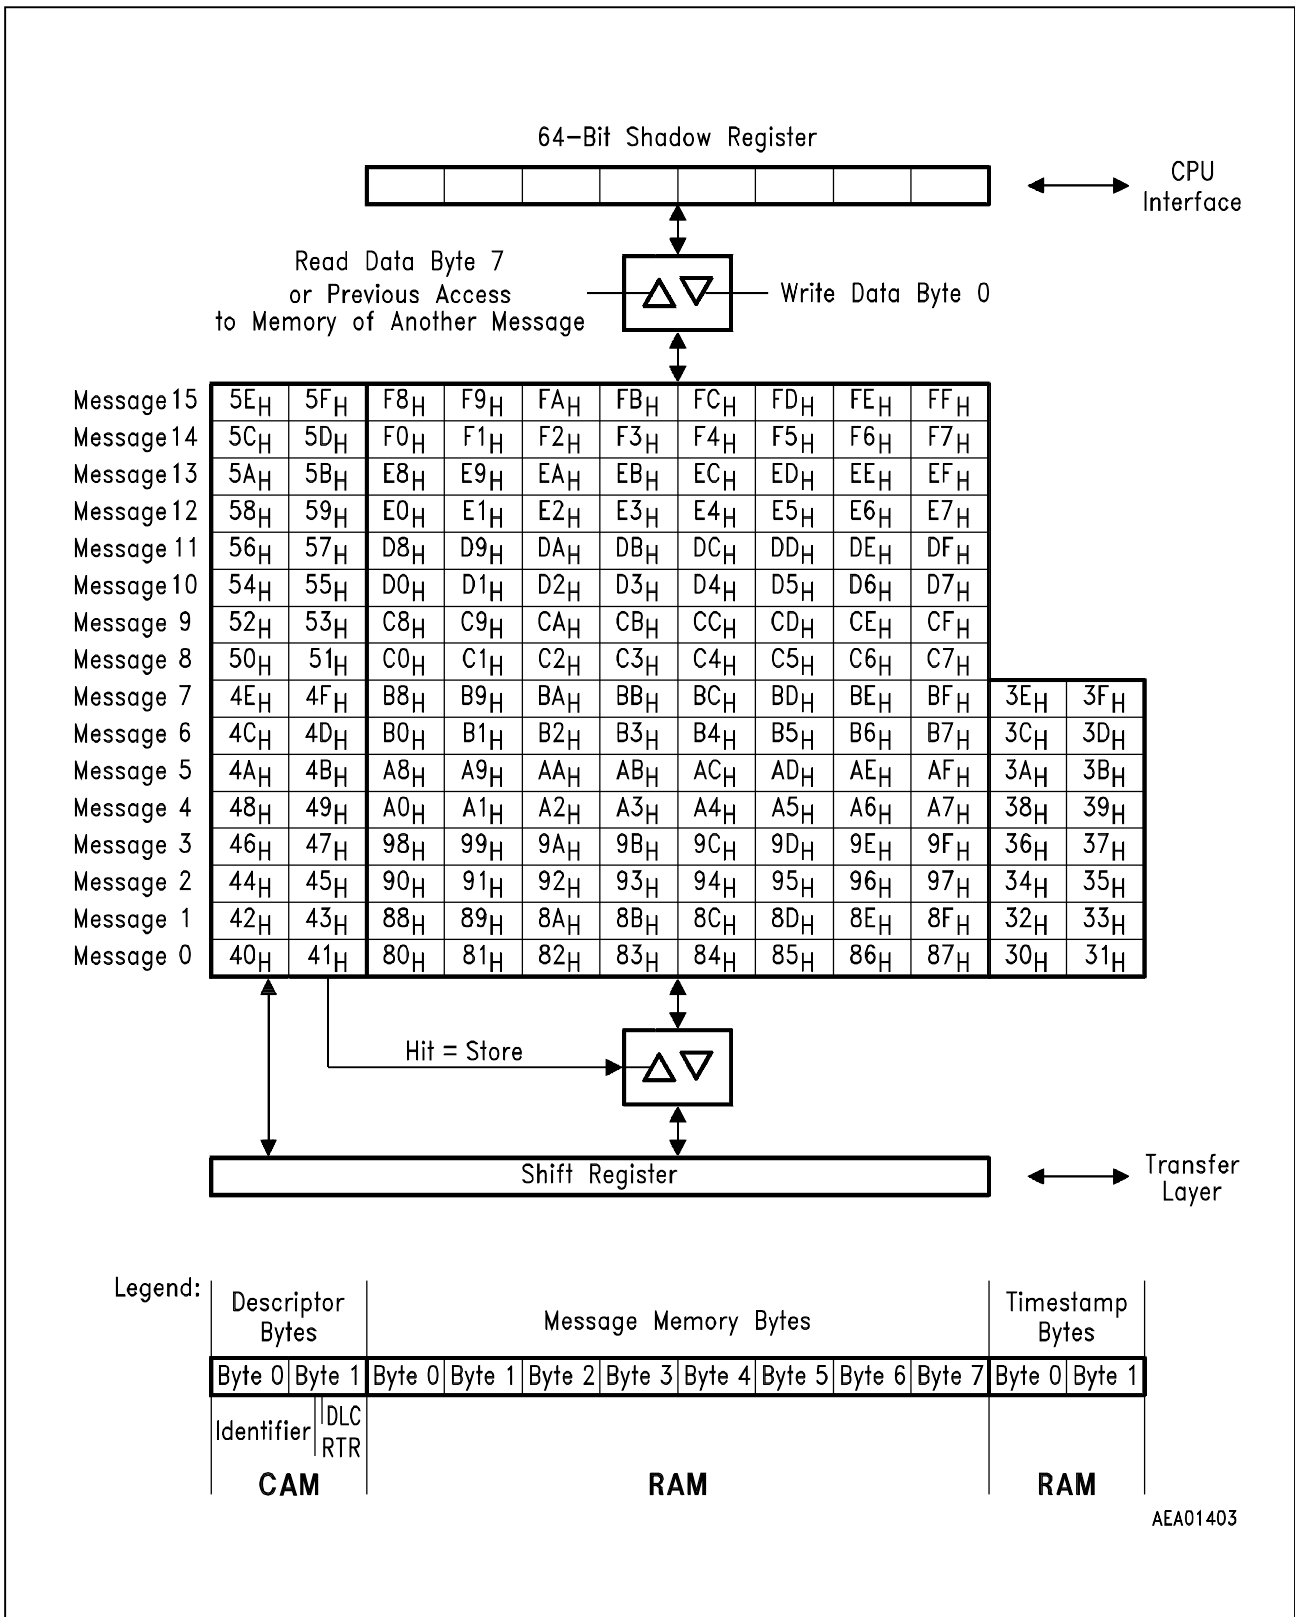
64-Bit Shadow Register

CPU Interface

Read Data Byte 7 or Previous Access to Memory of Another Message

Write Data Byte 0

| | | | | | | | | | | | |
|---|---|---|---|---|---|---|---|---|---|---|---|
| Message 15 | $5E_H$ | $5F_H$ | $F8_H$ | $F9_H$ | $FA_H$ | $FB_H$ | $FC_H$ | $FD_H$ | $FE_H$ | $FF_H$ | | |
| Message 14 | $5C_H$ | $5D_H$ | $F0_H$ | $F1_H$ | $F2_H$ | $F3_H$ | $F4_H$ | $F5_H$ | $F6_H$ | $F7_H$ | | |
| Message 13 | $5A_H$ | $5B_H$ | $E8_H$ | $E9_H$ | $EA_H$ | $EB_H$ | $EC_H$ | $ED_H$ | $EE_H$ | $EF_H$ | | |
| Message 12 | $58_H$ | $59_H$ | $E0_H$ | $E1_H$ | $E2_H$ | $E3_H$ | $E4_H$ | $E5_H$ | $E6_H$ | $E7_H$ | | |
| Message 11 | $56_H$ | $57_H$ | $D8_H$ | $D9_H$ | $DA_H$ | $DB_H$ | $DC_H$ | $DD_H$ | $DE_H$ | $DF_H$ | | |
| Message 10 | $54_H$ | $55_H$ | $D0_H$ | $D1_H$ | $D2_H$ | $D3_H$ | $D4_H$ | $D5_H$ | $D6_H$ | $D7_H$ | | |
| Message 9 | $52_H$ | $53_H$ | $C8_H$ | $C9_H$ | $CA_H$ | $CB_H$ | $CC_H$ | $CD_H$ | $CE_H$ | $CF_H$ | | |
| Message 8 | $50_H$ | $51_H$ | $C0_H$ | $C1_H$ | $C2_H$ | $C3_H$ | $C4_H$ | $C5_H$ | $C6_H$ | $C7_H$ | | |
| Message 7 | $4E_H$ | $4F_H$ | $B8_H$ | $B9_H$ | $BA_H$ | $BB_H$ | $BC_H$ | $BD_H$ | $BE_H$ | $BF_H$ | $3E_H$ | $3F_H$ |
| Message 6 | $4C_H$ | $4D_H$ | $B0_H$ | $B1_H$ | $B2_H$ | $B3_H$ | $B4_H$ | $B5_H$ | $B6_H$ | $B7_H$ | $3C_H$ | $3D_H$ |
| Message 5 | $4A_H$ | $4B_H$ | $A8_H$ | $A9_H$ | $AA_H$ | $AB_H$ | $AC_H$ | $AD_H$ | $AE_H$ | $AF_H$ | $3A_H$ | $3B_H$ |
| Message 4 | $48_H$ | $49_H$ | $A0_H$ | $A1_H$ | $A2_H$ | $A3_H$ | $A4_H$ | $A5_H$ | $A6_H$ | $A7_H$ | $38_H$ | $39_H$ |
| Message 3 | $46_H$ | $47_H$ | $98_H$ | $99_H$ | $9A_H$ | $9B_H$ | $9C_H$ | $9D_H$ | $9E_H$ | $9F_H$ | $36_H$ | $37_H$ |
| Message 2 | $44_H$ | $45_H$ | $90_H$ | $91_H$ | $92_H$ | $93_H$ | $94_H$ | $95_H$ | $96_H$ | $97_H$ | $34_H$ | $35_H$ |
| Message 1 | $42_H$ | $43_H$ | $88_H$ | $89_H$ | $8A_H$ | $8B_H$ | $8C_H$ | $8D_H$ | $8E_H$ | $8F_H$ | $32_H$ | $33_H$ |
| Message 0 | $40_H$ | $41_H$ | $80_H$ | $81_H$ | $82_H$ | $83_H$ | $84_H$ | $85_H$ | $86_H$ | $87_H$ | $30_H$ | $31_H$ |

Hit = Store

Shift Register

Transfer Layer

Legend:

| Descriptor Bytes | | Message Memory Bytes | | | | | | | | Timestamp Bytes | |
|---|---|---|---|---|---|---|---|---|---|---|---|
| Byte 0 | Byte 1 | Byte 0 | Byte 1 | Byte 2 | Byte 3 | Byte 4 | Byte 5 | Byte 6 | Byte 7 | Byte 0 | Byte 1 |
| Identifier | DLC RTR | | | | | | | | | | |
| CAM | | RAM | | | | | | | | RAM | |

AEA01403